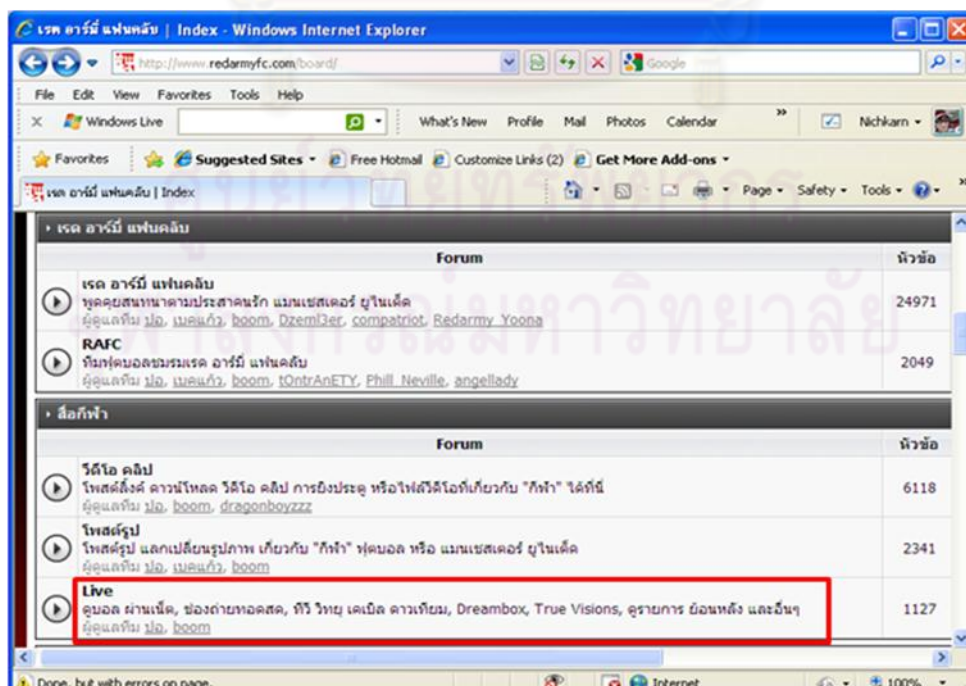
เรด อาร์มี่ แฟนคลับ | Index - Windows Internet Explorer

http://www.redarmyfc.com/board/

Google

File Edit View Favorites Tools Help

Windows Live

What's New Profile Mail Photos Calendar

Nichkarn

Favorites

Suggested Sites

Free Hotmail

Customize Links (2)

Get More Add-ons

เรด อาร์มี่ แฟนคลับ | Index

Page Safety Tools

เรด อาร์มี่ แฟนคลับ

| Forum | หัวข้อ |
|---|---|
| เรด อาร์มี่ แฟนคลับ พูดคุยสนทนาตามประสาคนรัก แมนเชสเตอร์ ยูไนเต็ด ผู้ดูแลทีม ปอ, เบคแก้ว, boom, Dzeml3er, compatriot, Redarmy_Yoona | 24971 |
| RAFC ทีมฟุตบอลชมรมเรด อาร์มี่ แฟนคลับ ผู้ดูแลทีม ปอ, เบคแก้ว, boom, tOntrAnETY, Phill_Neville, angellady | 2049 |

สื่อกีฬา

| Forum | หัวข้อ |
|---|---|
| วีดีโอ คลิป โพสต์ลิ้งค์ ดาวน์โหลด วีดีโอ คลิป การยิงประตู หรือไฟล์วีดีโอที่เกี่ยวกับ "กีฬา" ได้ที่นี่ ผู้ดูแลทีม ปอ, boom, dragonboyzzz | 6118 |
| โพสต์รูป โพสต์รูป แลกเปลี่ยนรูปภาพ เกี่ยวกับ "กีฬา" ฟุตบอล หรือ แมนเชสเตอร์ ยูไนเต็ด ผู้ดูแลทีม ปอ, เบคแก้ว, boom | 2341 |
| Live ดูบอล ผ่านเน็ต, ช่องถ่ายทอดสด, ทีวี วิทยุ เคเบิ้ล ดาวเทียม, Dreambox, True Visions, ดูรายการ ย้อนหลัง และอื่นๆ ผู้ดูแลทีม ปอ, boom | 1127 |

Done, but with errors on page.

Internet

100%